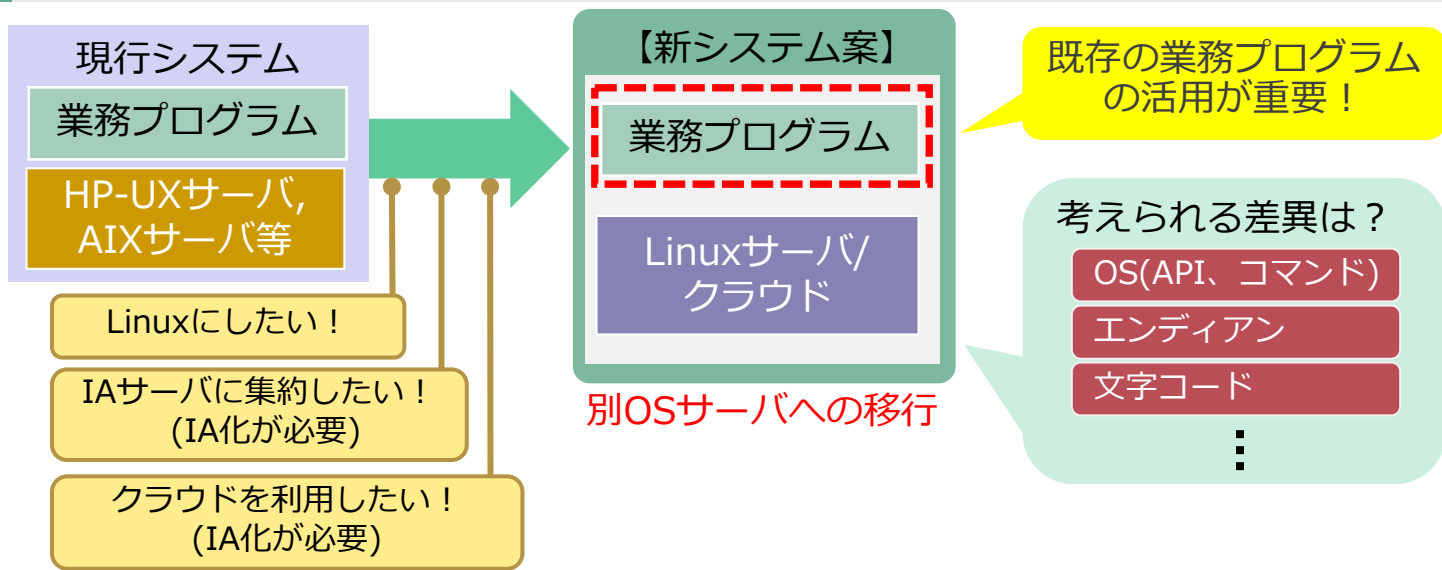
現行システム

業務プログラム

HP-UXサーバ,
AIXサーバ等

Linuxにしたい！

IAサーバに集約したい！
(IA化が必要)

クラウドを利用したい！
(IA化が必要)

【新システム案】

業務プログラム

Linuxサーバ/
クラウド

別OSサーバへの移行

既存の業務プログラムの活用が重要！

考えられる差異は？

OS(API、コマンド)

エンディアン

文字コード

⋮